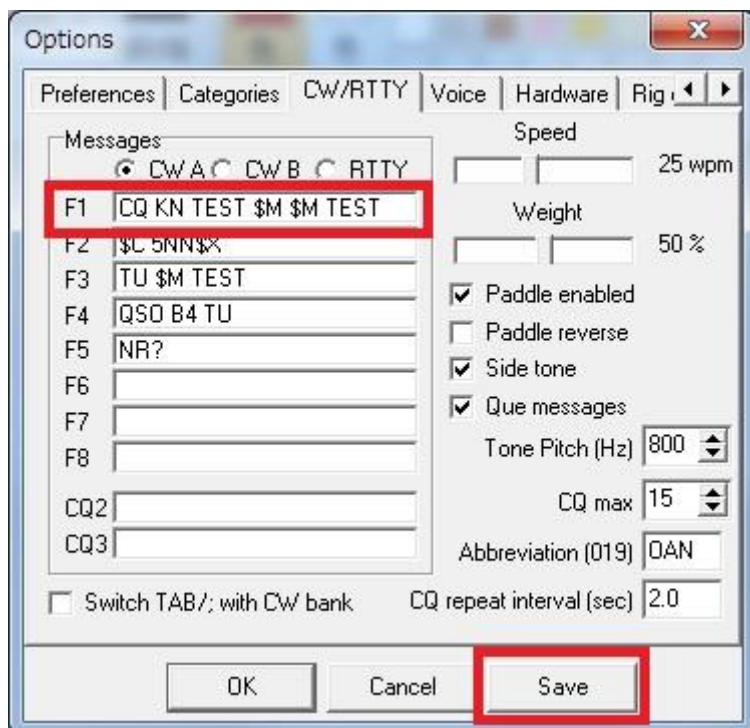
Options

Preferences | Categories | CW/RTTY | Voice | Hardware | Rig

Messages
CW A CW B RTTY
F1 CQ KN TEST $M $M TEST
F2 $C 5NN$X
F3 TU $M TEST
F4 QSO B4 TU
F5 NR?
F6
F7
F8
CQ2
CQ3

Speed
25 wpm
Weight
50 %
Paddle enabled
Paddle reverse
Side tone
Que messages
Tone Pitch (Hz) 800
CQ max 15
Abbreviation (019) OAN

Switch TAB/; with CW bank
CQ repeat interval (sec) 2.0

OK
Cancel
Save